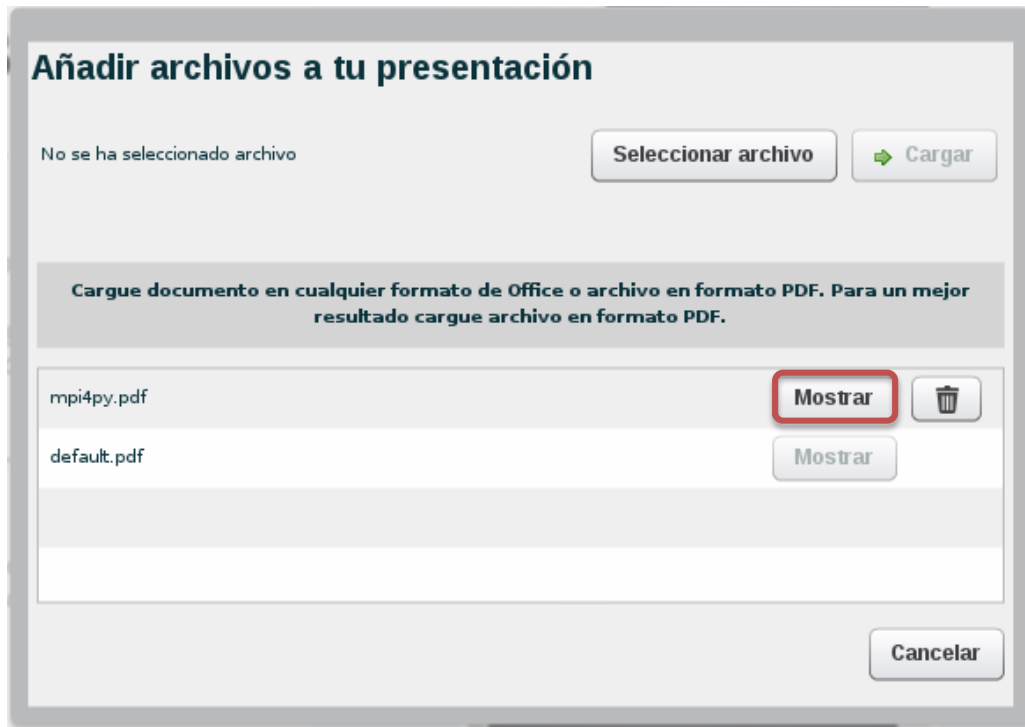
Añadir archivos a tu presentación

No se ha seleccionado archivo

Seleccionar archivo

Cargar

Cargue documento en cualquier formato de Office o archivo en formato PDF. Para un mejor resultado cargue archivo en formato PDF.

mpi4py.pdf Mostrar

default.pdf Mostrar

Cancelar